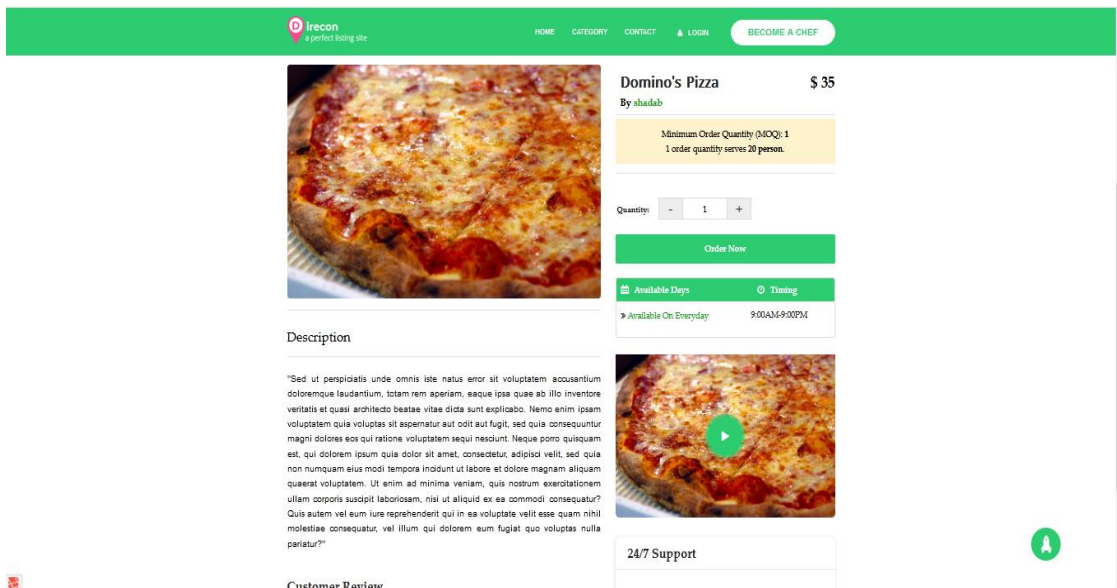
Direcon
a perfect listing site

HOME CATEGORY CONTACT LOGIN BECOME A CHEF

Domino's Pizza $ 35
By shadab

Minimum Order Quantity (MOQ): 1
1 order quantity serves 20 person.

Quantity: - 1 +

Order Now

| Available Days | Timing |
|---|---|
| » Available On Everyday | 9:00AM-9:00PM |

Description

"Sed ut perspiciatis unde omnis iste natus error sit voluptatem accusantium doloremque laudantium, totam rem aperiam, eaque ipsa quae ab illo inventore veritatis et quasi architecto beatae vitae dicta sunt explicabo. Nemo enim ipsam voluptatem quia voluptas sit aspernatur aut odit aut fugit, sed quia consequuntur magni dolores eos qui ratione voluptatem sequi nesciunt. Neque porro quisquam est, qui dolorem ipsum quia dolor sit amet, consectetur, adipisci velit, sed quia non numquam eius modi tempora incidunt ut labore et dolore magnam aliquam quaerat voluptatem. Ut enim ad minima veniam, quis nostrum exercitationem ullam corporis suscipit laboriosam, nisi ut aliquid ex ea commodi consequatur? Quis autem vel eum iure reprehenderit qui in ea voluptate velit esse quam nihil molestiae consequatur, vel illum qui dolorem eum fugiat quo voluptas nulla pariatur?"

24/7 Support

Customer Review